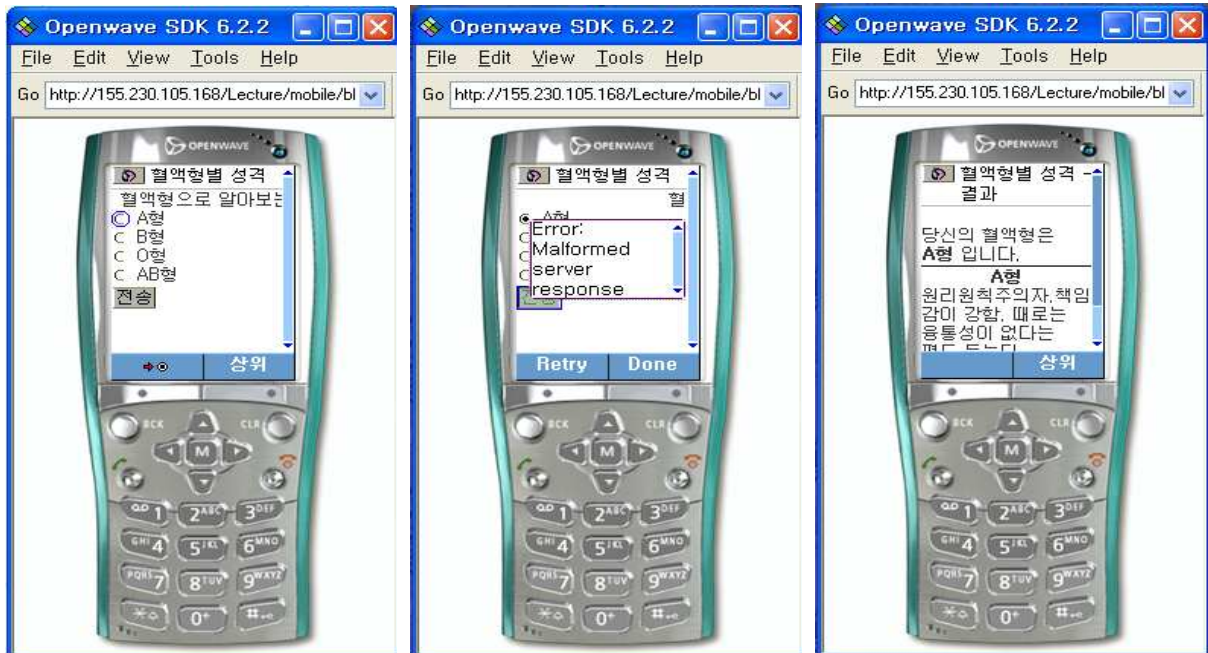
Openwave SDK 6.2.2

File Edit View Tools Help

Go http://155.230.105.168/Lecture/mobile/bl

OPENWAVE

혈액형별 성격

혈액형으로 알아보는

A형

B형

O형

AB형

전송

상위

BCK CLR M

1 2ABC 3DEF 4GHI 5JKL 6MNO 7PQRS 8TUV 9WXYZ 0+ #

Openwave SDK 6.2.2

File Edit View Tools Help

Go http://155.230.105.168/Lecture/mobile/bl

OPENWAVE

혈액형별 성격

혈

A형

Error: Malformed server response

Retry Done

BCK CLR M

1 2ABC 3DEF 4GHI 5JKL 6MNO 7PQRS 8TUV 9WXYZ 0+ #

Openwave SDK 6.2.2

File Edit View Tools Help

Go http://155.230.105.168/Lecture/mobile/bl

OPENWAVE

혈액형별 성격 - 결과

당신의 혈액형은 A형 입니다.

A형

원리원칙주의자.책임감이 강함. 때로는 융통성이 없다는 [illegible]

상위

BCK CLR M

1 2ABC 3DEF 4GHI 5JKL 6MNO 7PQRS 8TUV 9WXYZ 0+ #